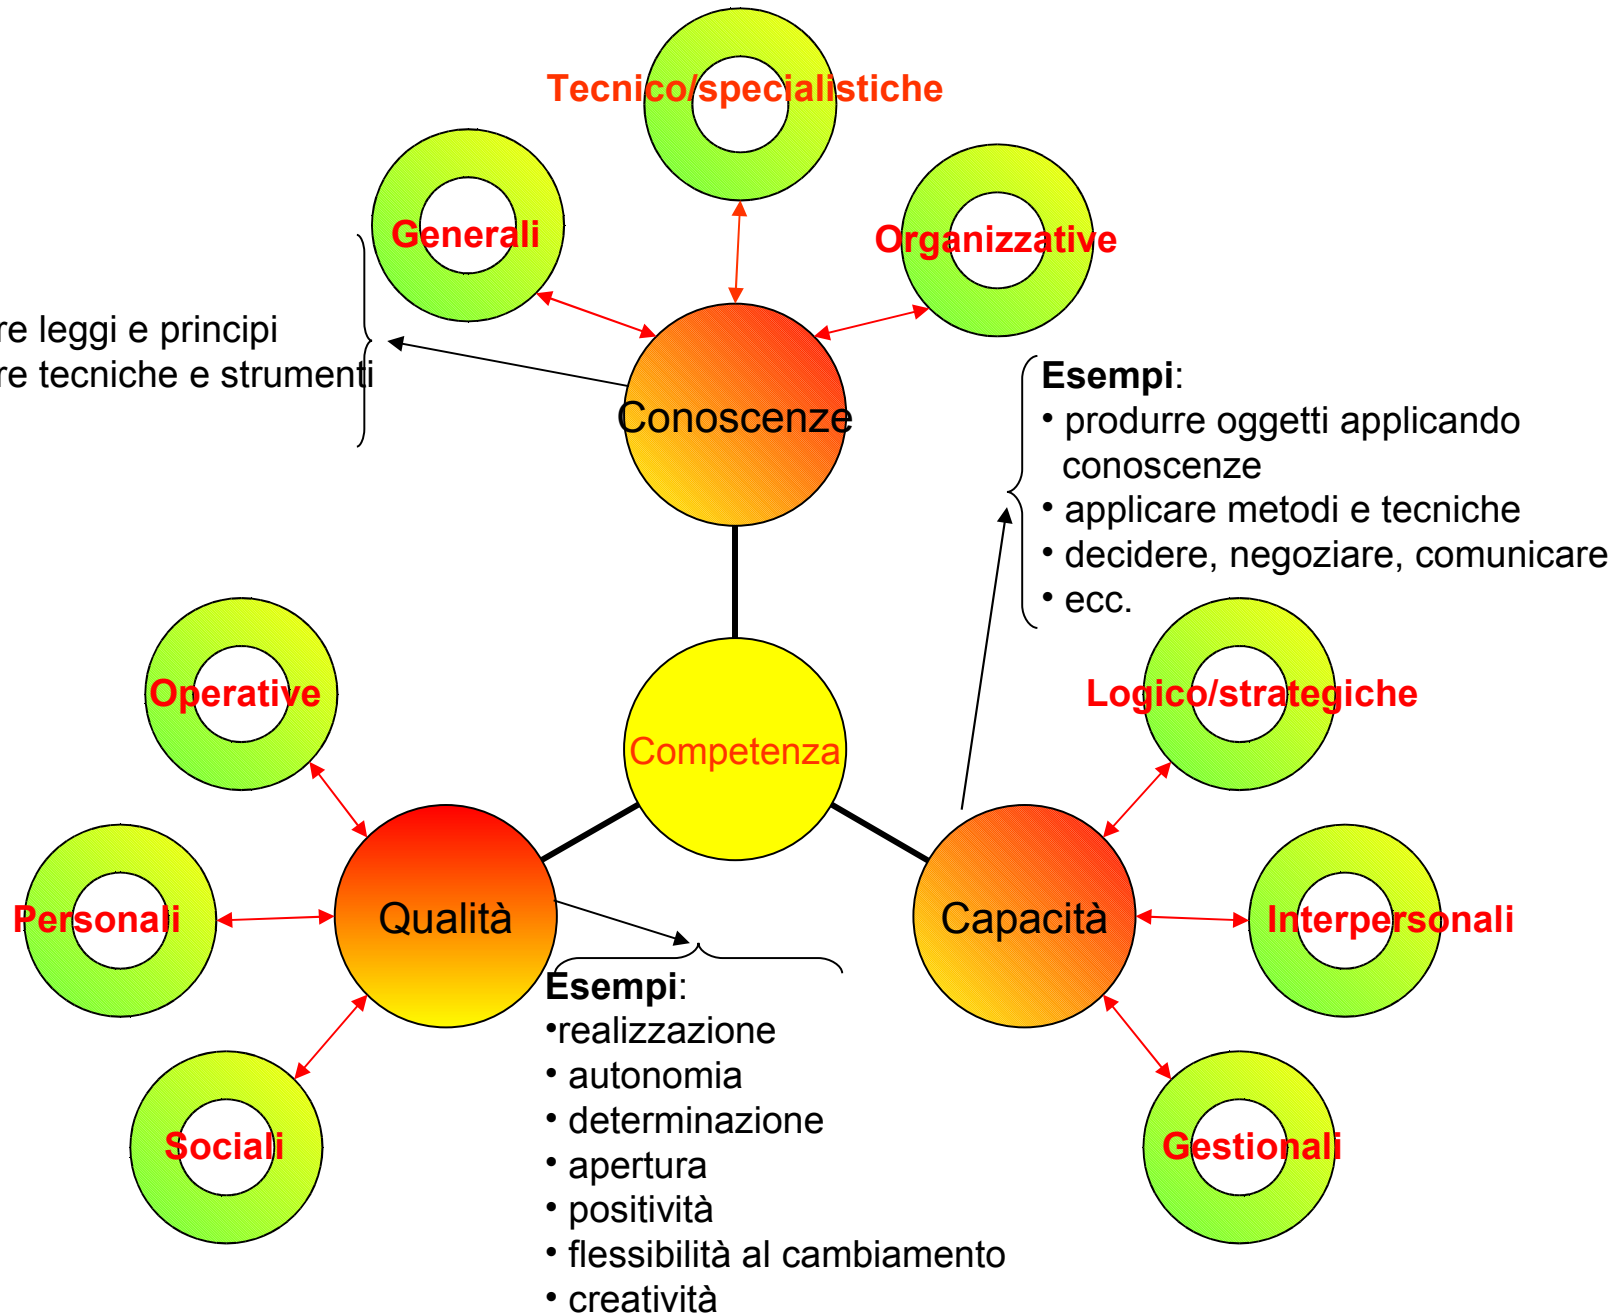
Tecnico/specialistiche

Generali

Organizzative

re leggi e principi
re tecniche e strumenti

Conoscenze

Esempi:
• produrre oggetti applicando conoscenze
• applicare metodi e tecniche
• decidere, negoziare, comunicare
• ecc.

Operative

Competenza

Logico/strategiche

Personali

Qualità

Capacità

Interpersonali

Esempi:
•realizzazione
• autonomia
• determinazione
• apertura
• positività
• flessibilità al cambiamento
• creatività

Sociali

Gestionali